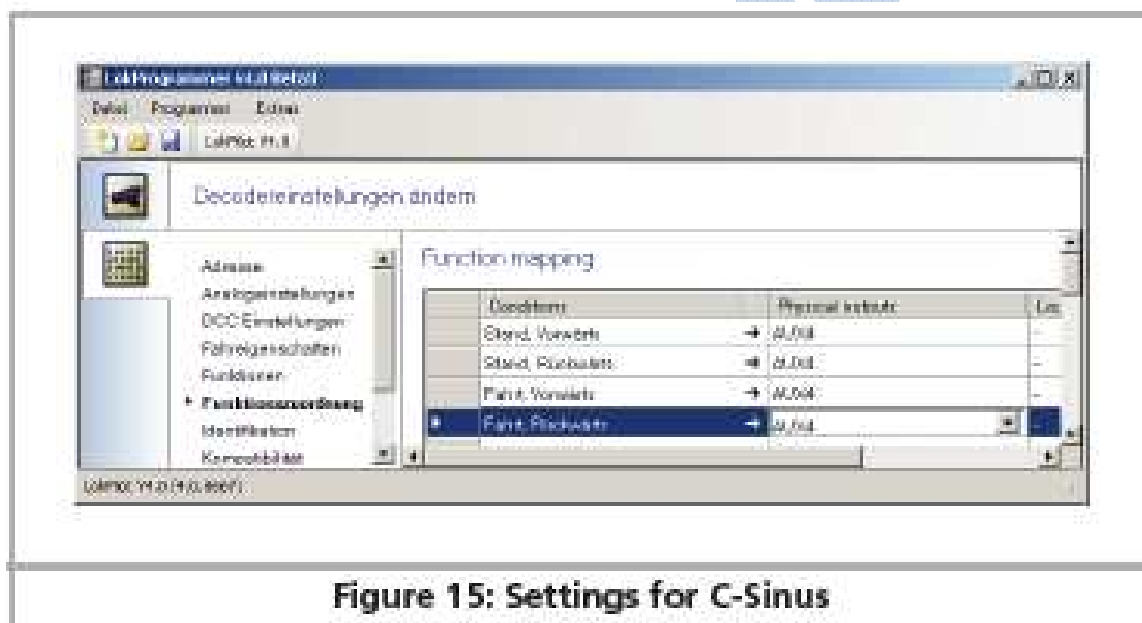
LokProgrammer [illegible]

Datei Programmer Extras

LokPilot V4.0

Decodereinstellungen ändern

Adresse
Analogeinstellungen
DCC Einstellungen
Fahreigenschaften
Funktionen
Funktionszuordnung
Identifikation
Kompatibilität

Function mapping

| | Conditions | | Physical outputs | Log |
|---|---|---|---|---|
| | Stand, Vorwärts | → | AUX4 | – |
| | Stand, Rückwärts | → | AUX4 | – |
| | Fahrt, Vorwärts | → | AUX4 | – |
| | Fahrt, Rückwärts | → | AUX4 | – |

LokPilot V4.0 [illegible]

Figure 15: Settings for C-Sinus